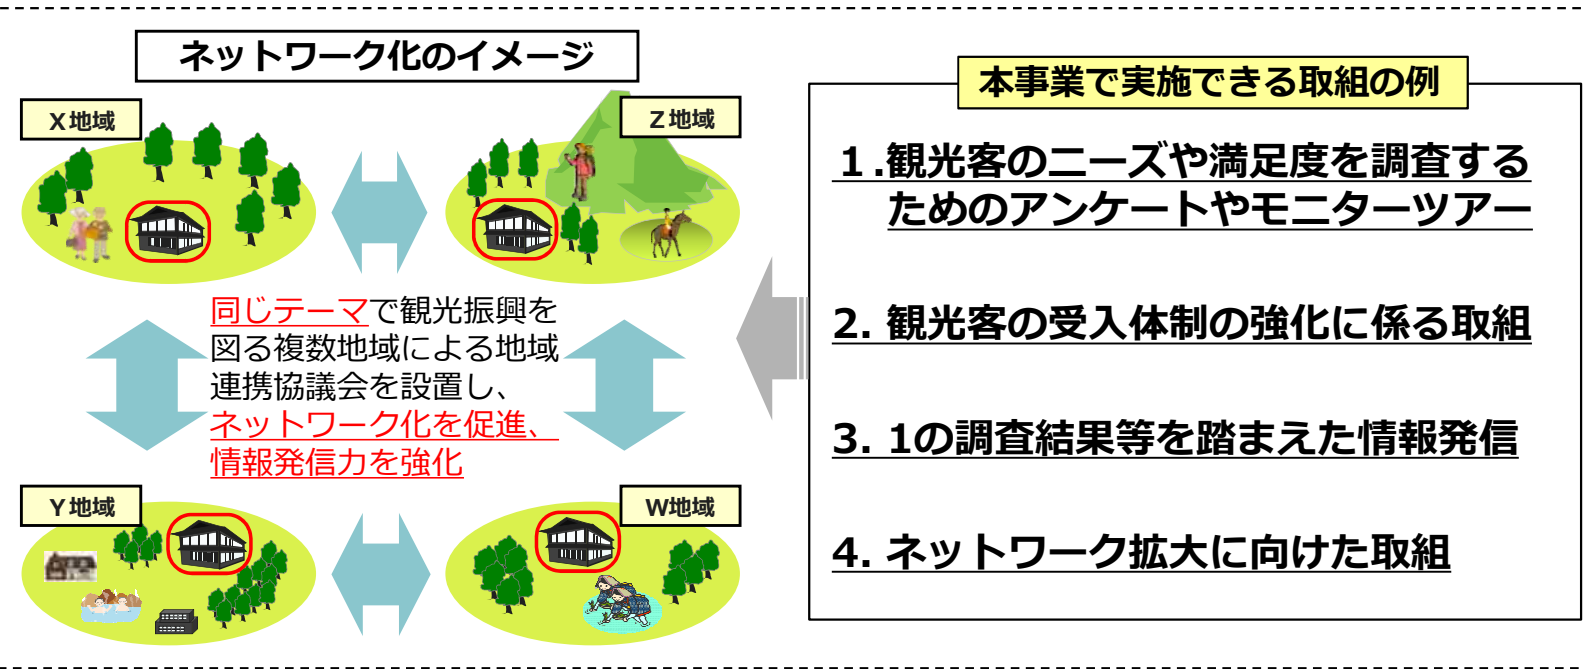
ネットワーク化のイメージ

X地域

Z地域

同じテーマで観光振興を図る複数地域による地域連携協議会を設置し、ネットワーク化を促進、情報発信力を強化

Y地域

W地域

本事業で実施できる取組の例

1.観光客のニーズや満足度を調査するためのアンケートやモニターツアー

2. 観光客の受入体制の強化に係る取組

3. 1の調査結果等を踏まえた情報発信

4. ネットワーク拡大に向けた取組